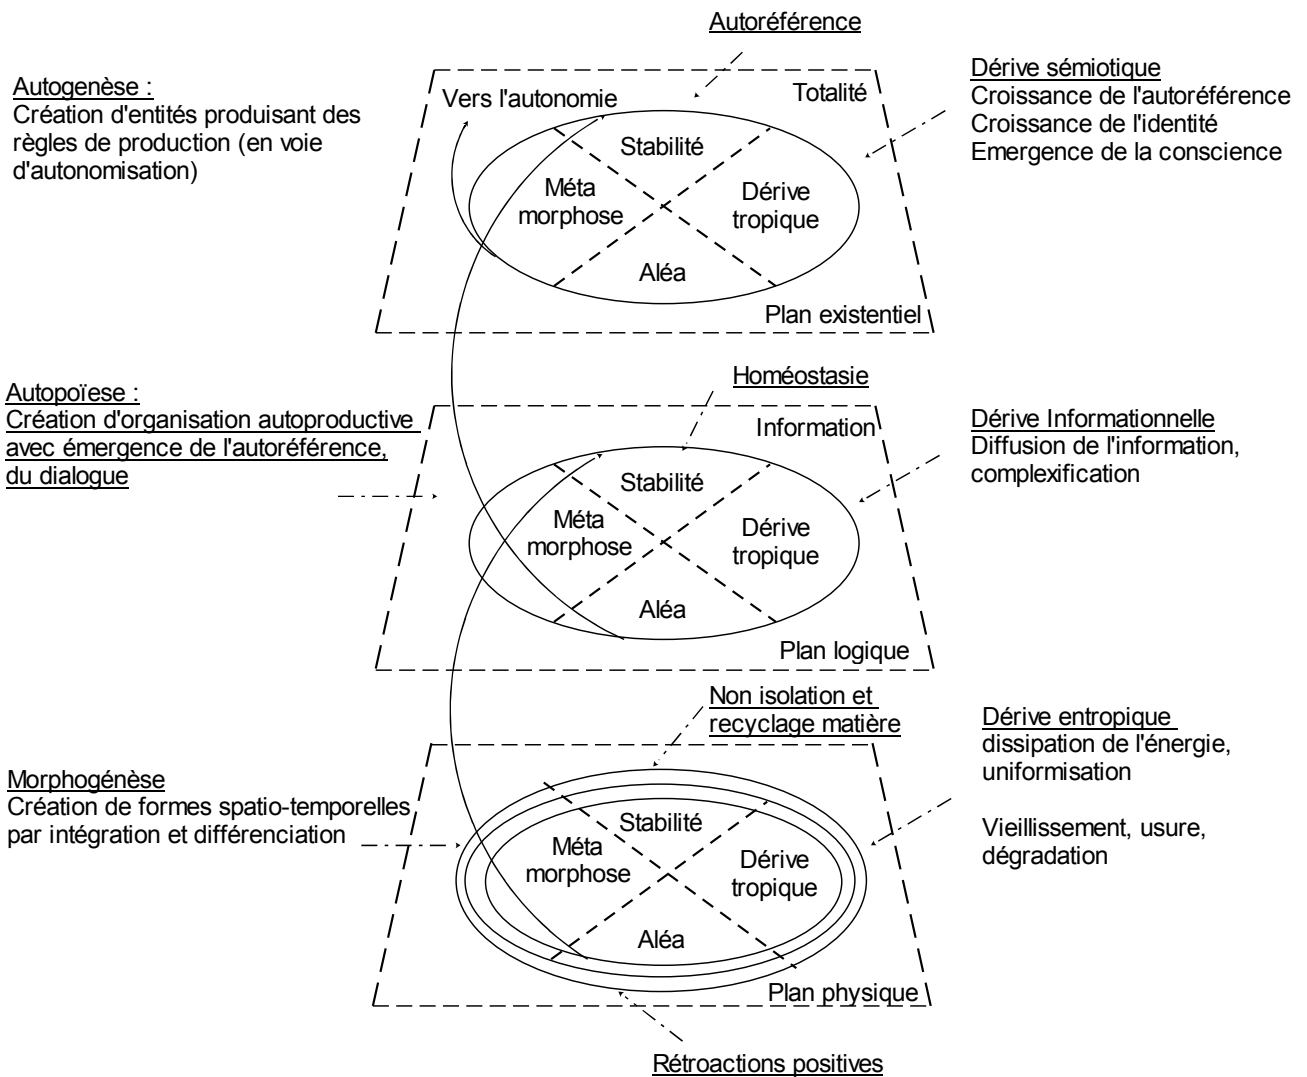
Autoréférence

Autogenèse :
Création d'entités produisant des règles de production (en voie d'autonomisation)

Vers l'autonomie

Totalité

Dérive sémiotique
Croissance de l'autoréférence
Croissance de l'identité
Emergence de la conscience

Stabilité
Méta morphose
Dérive tropique
Aléa

Plan existentiel

Homéostasie

Autopoïese :
Création d'organisation autoproductive avec émergence de l'autoréférence, du dialogue

Information

Dérive Informationnelle
Diffusion de l'information, complexification

Stabilité
Méta morphose
Dérive tropique
Aléa

Plan logique

Non isolation et recyclage matière

Dérive entropique
dissipation de l'énergie, uniformisation

Vieillissement, usure, dégradation

Morphogénèse
Création de formes spatio-temporelles par intégration et différenciation

Stabilité
Méta morphose
Dérive tropique
Aléa

Plan physique

Rétroactions positives